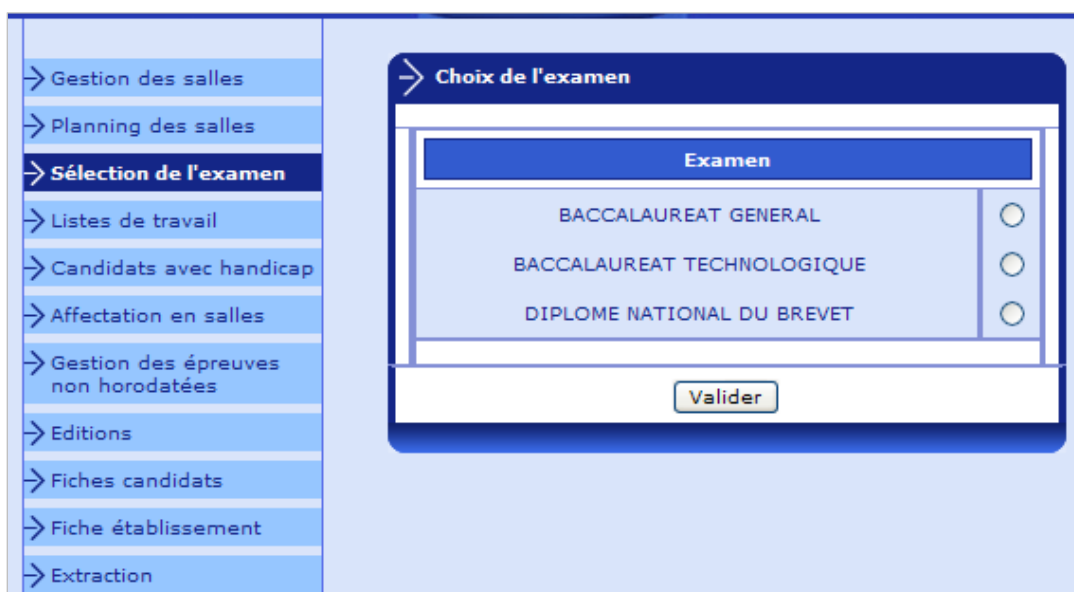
Gestion des salles

Planning des salles

Sélection de l'examen

Listes de travail

Candidats avec handicap

Affectation en salles

Gestion des épreuves non horodatées

Editions

Fiches candidats

Fiche établissement

Extraction

Choix de l'examen

| Examen | |
|---|---|
| BACCALAUREAT GENERAL | ○ |
| BACCALAUREAT TECHNOLOGIQUE | ○ |
| DIPLOME NATIONAL DU BREVET | ○ |

Valider